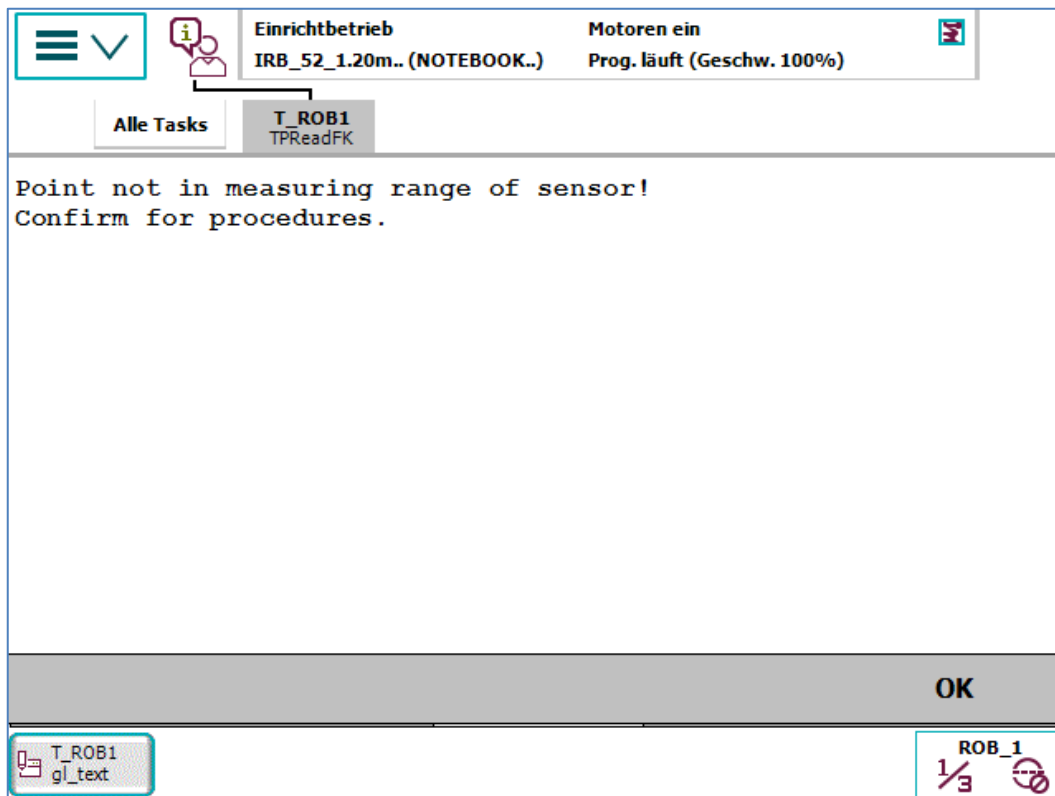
Einrichtbetrieb
IRB_52_1.20m.. (NOTEBOOK..)
Motoren ein
Prog. läuft (Geschw. 100%)

Alle Tasks
T_ROB1
TPReadFK

Point not in measuring range of sensor!
Confirm for procedures.

OK

T_ROB1
gl_text

ROB_1
$\frac{1}{3}$